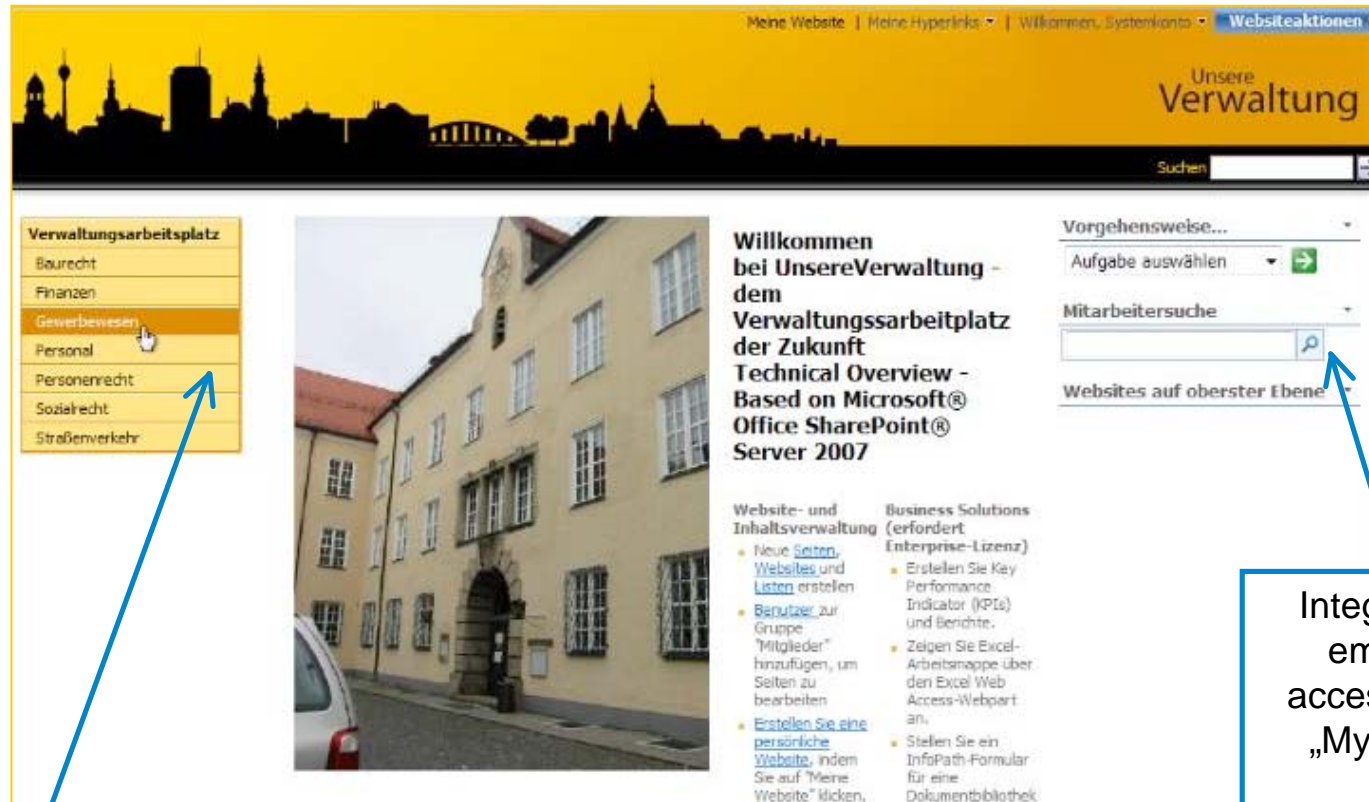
Meine Website | Meine Hyperlinks ▾ | Willkommen, Systemkonto ▾ Websiteaktionen

Unsere Verwaltung

Suchen

Verwaltungsarbeitsplatz
Baurecht
Finanzen
Gewerbewesen
Personal
Personenrecht
Sozialrecht
Straßenverkehr

Willkommen bei UnsereVerwaltung - dem Verwaltungssarbeitplatz der Zukunft Technical Overview - Based on Microsoft® Office SharePoint® Server 2007

Website- und Inhaltsverwaltung
- Neue Seiten, Websites und Listen erstellen
- Benutzer zur Gruppe "Mitglieder" hinzufügen, um Seiten zu bearbeiten
- Erstellen Sie eine persönliche Website, indem Sie auf "Meine Website" klicken.

Business Solutions (erfordert Enterprise-Lizenz)
- Erstellen Sie Key Performance Indicator (KPIs) und Berichte.
- Zeigen Sie Excel-Arbeitsmappe über den Excel Web Access-Webpart an.
- Stellen Sie ein InfoPath-Formular für eine Dokumentbibliothek

Vorgehensweise...
Aufgabe auswählen
Mitarbeitersuche
Websites auf oberster Ebene

Integ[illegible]
em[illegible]
acces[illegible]
„My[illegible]